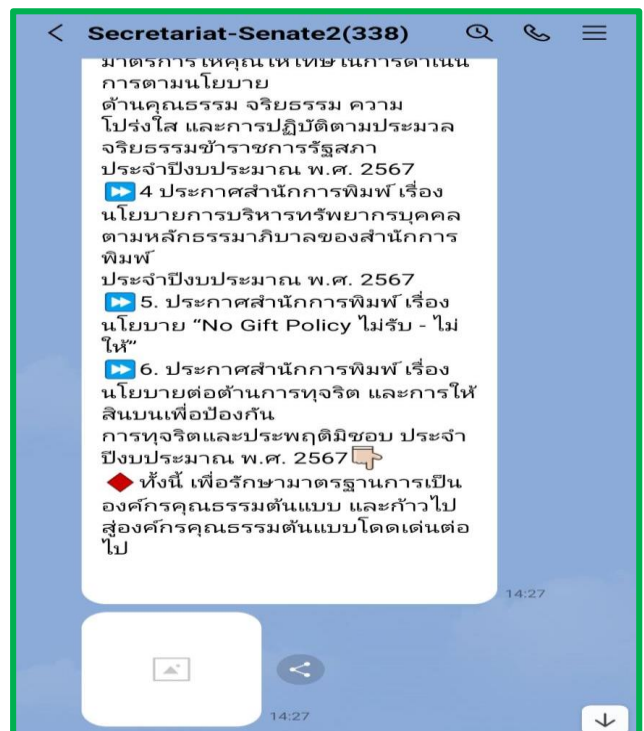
< Secretariat-Senate2(338)

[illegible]การตามนโยบาย
ด้านคุณธรรม จริยธรรม ความโปร่งใส และการปฏิบัติตามประมวลจริยธรรมข้าราชการรัฐสภา
ประจำปีงบประมาณ พ.ศ. 2567
4 ประกาศสำนักการพิมพ์ เรื่อง นโยบายการบริหารทรัพยากรบุคคลตามหลักธรรมาภิบาลของสำนักการพิมพ์
ประจำปีงบประมาณ พ.ศ. 2567
5. ประกาศสำนักการพิมพ์ เรื่อง นโยบาย "No Gift Policy ไม่รับ - ไม่ให้"
6. ประกาศสำนักการพิมพ์ เรื่อง นโยบายต่อต้านการทุจริต และการให้สินบนเพื่อป้องกัน
การทุจริตและประพฤติมิชอบ ประจำปีงบประมาณ พ.ศ. 2567
ทั้งนี้ เพื่อรักษามาตรฐานการเป็นองค์กรคุณธรรมต้นแบบ และก้าวไปสู่องค์กรคุณธรรมต้นแบบโดดเด่นต่อไป

14:27

14:27